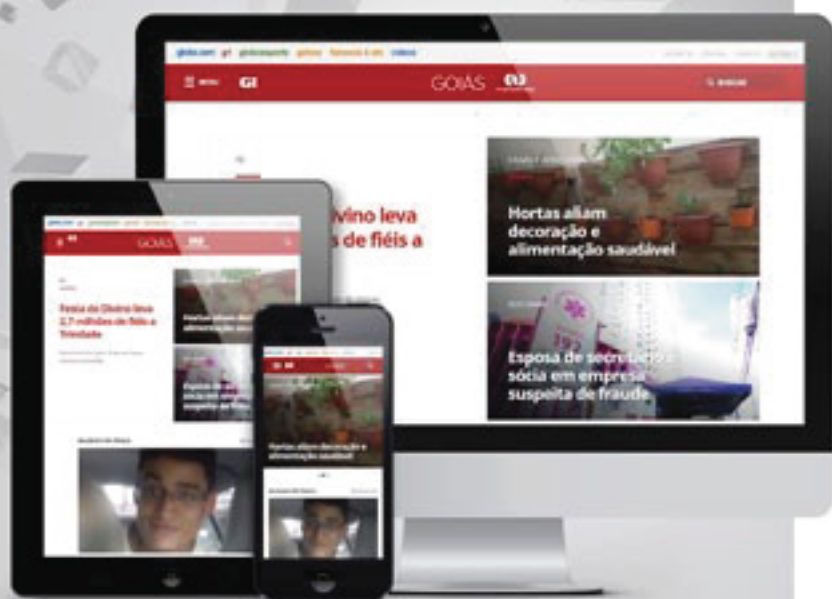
globo.com g1 globoesporte gshow famosos & etc vídeos

MENU G1 GOIÁS

BUSCAR

ivino leva
s de fiéis a

Hortas aliam decoração e alimentação saudável

Esposa de secretário é sócia em empresa suspeita de fraude

G1 GOIÁS

Festa do Divino leva 2,7 milhões de fiéis a Trindade

Hortas aliam decoração e alimentação saudável